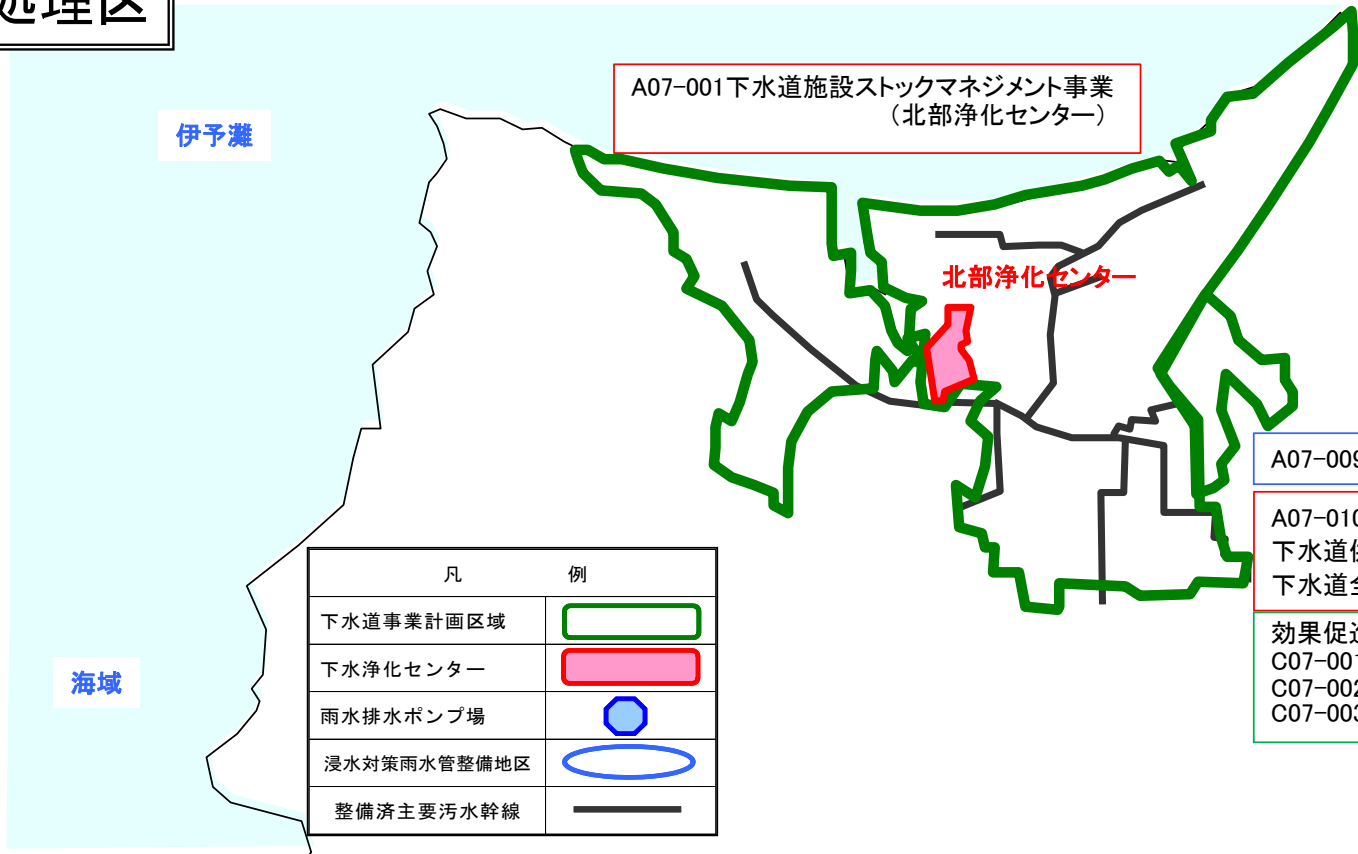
処理区

伊予灘

A07-001下水道施設ストックマネジメント事業
（北部浄化センター）

北部浄化センター

A07-009

A07-010
下水道
下水道

効果促
C07-00
C07-00
C07-00

海域

| 凡　　　例 | |
|---|---|
| 下水道事業計画区域 | |
| 下水浄化センター | |
| 雨水排水ポンプ場 | |
| 浸水対策雨水管整備地区 | |
| 整備済主要汚水幹線 | |